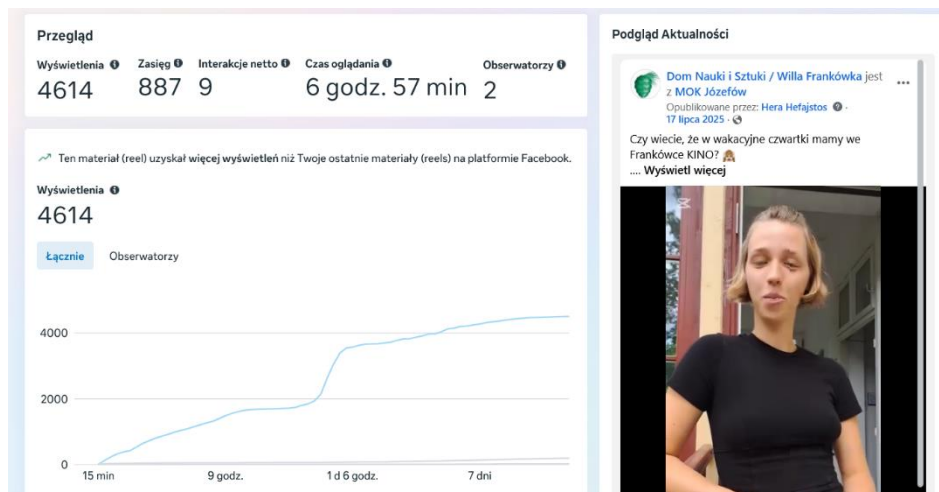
Przegląd

| Wyświetlenia | Zasięg | Interakcje netto | Czas oglądania | Obserwatorzy |
|---|---|---|---|---|
| 4614 | 887 | 9 | 6 godz. 57 min | 2 |

Ten materiał (reel) uzyskał więcej wyświetleń niż Twoje ostatnie materiały (reels) na platformie Facebook.

Wyświetlenia
4614

Łącznie Obserwatorzy

4000
2000
0
15 min 9 godz. 1 d 6 godz. 7 dni

Podgląd Aktualności

Dom Nauki i Sztuki / Willa Frankówka jest z MOK Józefów
Opublikowane przez: Hera Hefajstos · 17 lipca 2025 ·

Czy wiecie, że w wakacyjne czwartki mamy we Frankówce KINO?
.... Wyświetl więcej